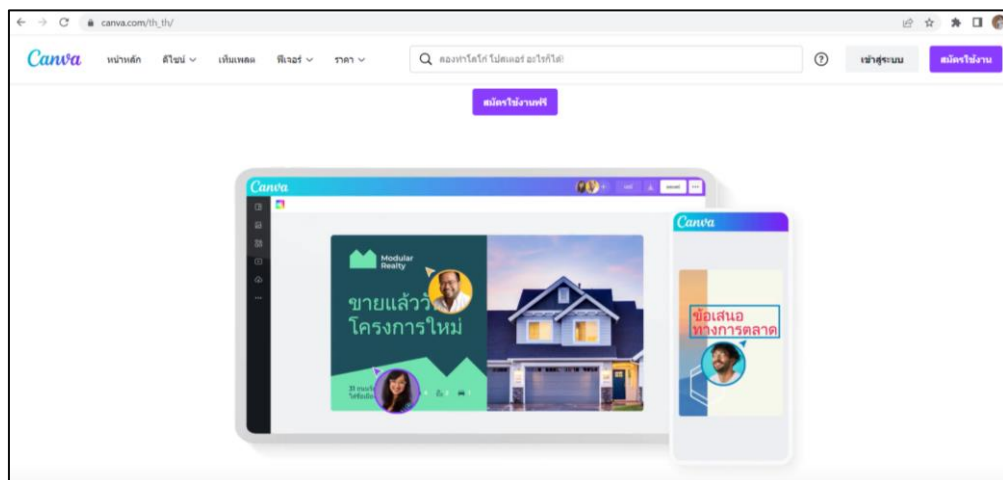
canva.com/th_th/

Canva หน้าหลัก ดีไซน์ เทมเพลต ฟีเจอร์ ราคา

ลองทำโลโก้ โปสเตอร์ อะไรก็ได้!

เข้าสู่ระบบ สมัครใช้งาน

สมัครใช้งานฟรี

Canva

Modular Realty

ขายแล้ว โครงการใหม่

Canva

ข้อเสนอ ทางการตลาด